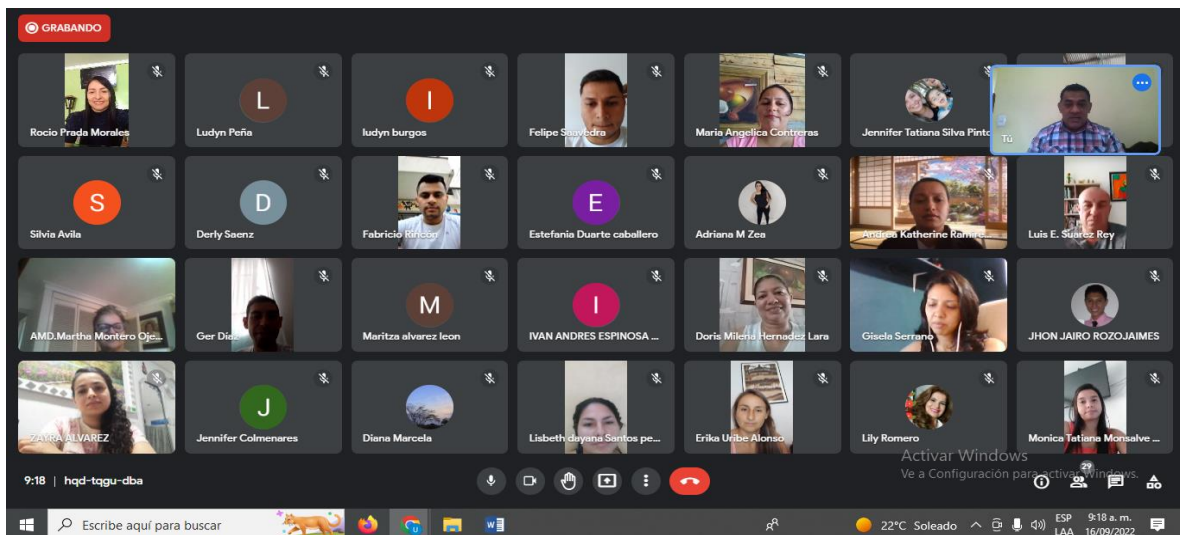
GRABANDO

Rocio Prada Morales
L
Ludyn Peña
I
ludyn burgos
Felipe Saavedra
Maria Angelica Contreras
Jennifer Tatiana Silva Pinto
Tú

S
Silvia Avila
D
Derly Saenz
Fabricio Rincon
E
Estefania Duarte caballero
Adriana M Zea
Andrea Katherine Ramir...
Luis E. Suarez Rey

AMD.Martha Montero Oje...
Ger Dia
M
Maritza alvarez leon
I
IVAN ANDRES ESPINOSA ...
Doris Milena Hernandez Lara
Gisela Serrano
JHON JAIRO ROZOJAIMES

ZAYRA ALVAREZ
J
Jennifer Colmenares
Diana Marcela
Lisbeth dayana Santos pe...
Erika Uribe Alonso
Lily Romero
Monica Tatiana Monsalve ...

Activar Windows
Ve a Configuración para activar Windows.

9:18 | hqd-tqgu-dba

29

Escribe aquí para buscar
22°C Soleado
ESP LAA
9:18 a. m. 16/09/2022